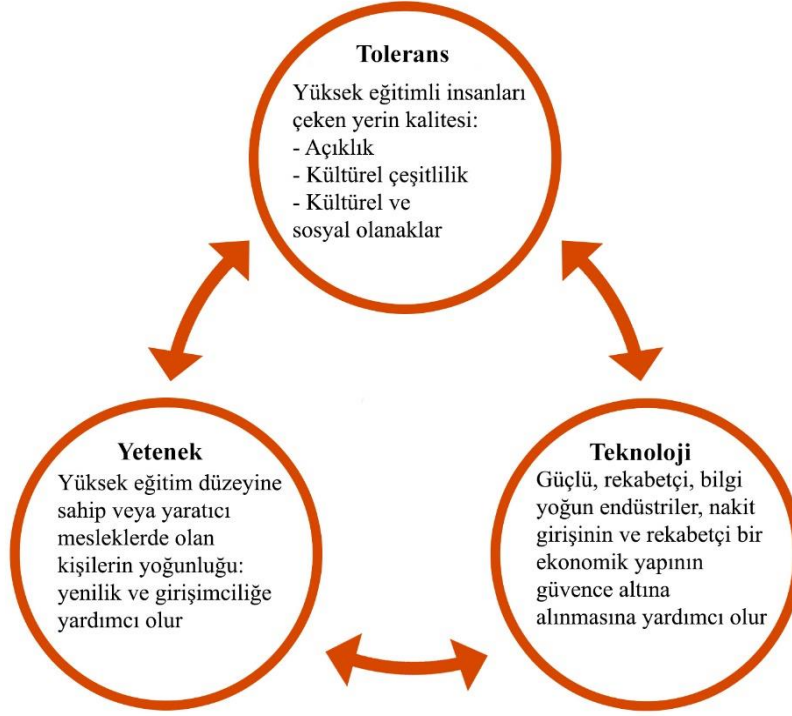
Tolerans

Yüksek eğitimli insanları çeken yerin kalitesi:
- Açıklık
- Kültürel çeşitlilik
- Kültürel ve sosyal olanaklar

Yetenek

Yüksek eğitim düzeyine sahip veya yaratıcı mesleklerde olan kişilerin yoğunluğu: yenilik ve girişimciliğe yardımcı olur

Teknoloji

Güçlü, rekabetçi, bilgi yoğun endüstriler, nakit girişinin ve rekabetçi bir ekonomik yapının güvence altına alınmasına yardımcı olur